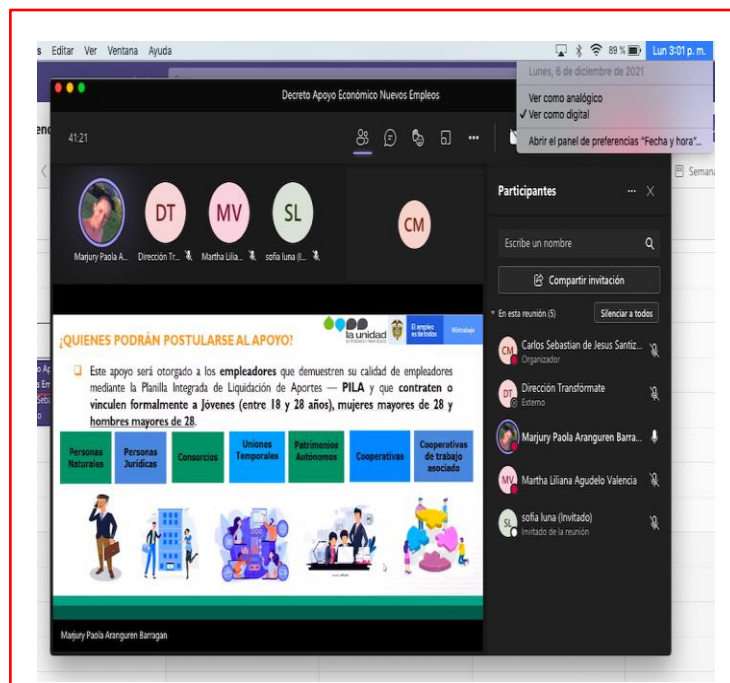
s Editar Ver Ventana Ayuda

89 % Lun 3:01 p. m.

Lunes, 6 de diciembre de 2021

Ver como analógico
✓ Ver como digital

Abrir el panel de preferencias "Fecha y hora"...

Decreto Apoyo Económico Nuevos Empleos

41:21

DT MV SL CM

Marjury Paola A... Dirección Tr... Martha Lilia... sofia luna (I...

Participantes

Escribe un nombre

Compartir invitación

En esta reunión (5) Silenciar a todos

Carlos Sebastian de Jesus Santiz...
Organizador

Dirección Transfórmate
Externo

Marjury Paola Aranguren Barra...

Martha Liliana Agudelo Valencia

sofia luna (Invitado)
Invitado de la reunión

¿QUIENES PODRÁN POSTULARSE AL APOYO?

la unidad

El empleo es de todos

Mintrabajo

Este apoyo será otorgado a los empleadores que demuestren su calidad de empleadores mediante la Planilla Integrada de Liquidación de Aportes — PILA y que contraten o vinculen formalmente a Jóvenes (entre 18 y 28 años), mujeres mayores de 28 y hombres mayores de 28.

| Personas Naturales | Personas Jurídicas | Consorcios | Uniones Temporales | Patrimonios Autónomos | Cooperativas | Cooperativas de trabajo asociado |
|---|---|---|---|---|---|---|

Marjury Paola Aranguren Barragan

Semana